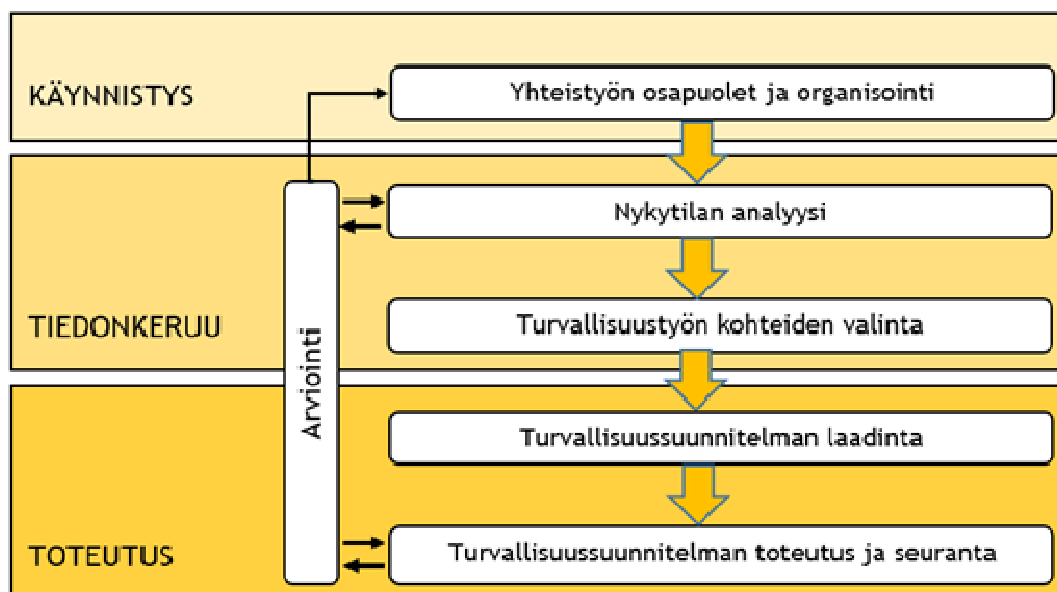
KÄYNNISTYS

Yhteistyön osapuolet ja organisointi

TIEDONKERUU

Nykytilan analyysi

Turvallisuustyön kohteiden valinta

TOTEUTUS

Turvallisuussuunnitelman laadinta

Turvallisuussuunnitelman toteutus ja seuranta

Arviointi